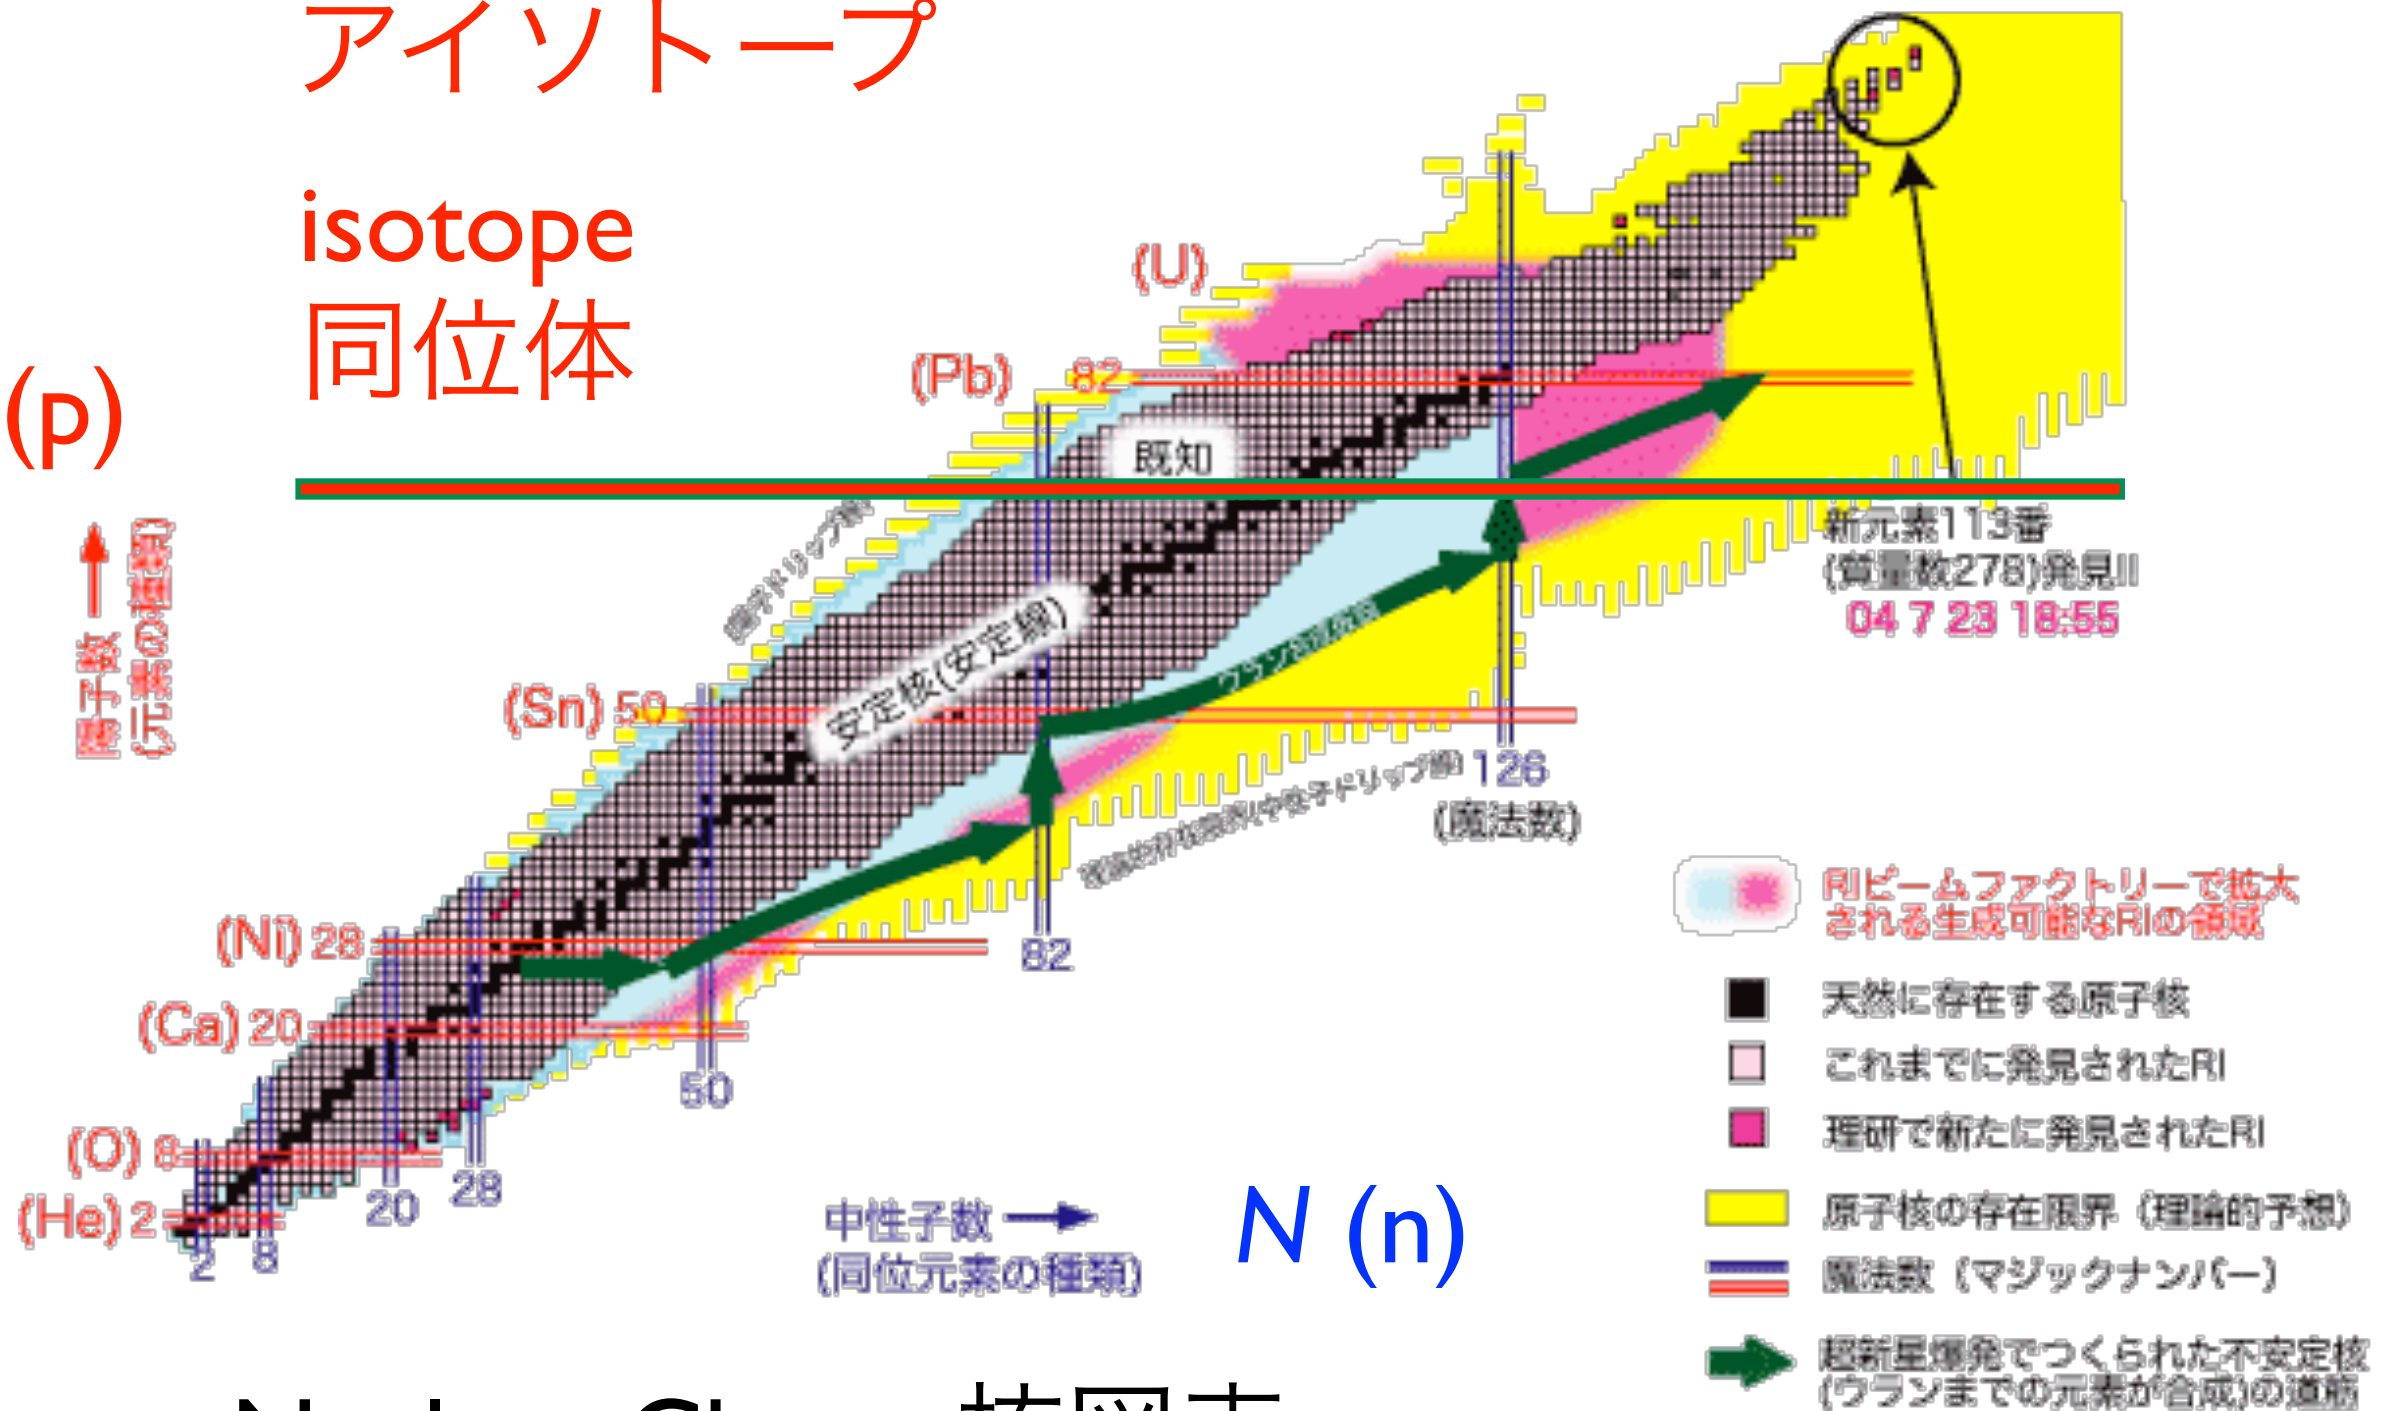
アイソトープ

isotope
同位体

(p)

陽子数 →
(元素の種類)

(U)

(Pb) 82

既知

新元素113番
(質量数278)発見!!
04 7 23 18:55

陽子ドリップ線

安定核(安定線)

ウラン生成経路

(Sn) 50

126
(魔法数)

理論的予測限界(中性子ドリップ線)

(Ni) 28

82

(Ca) 20

50

(O) 8

(He) 2

2 8 20 28

中性子数 →
(同位元素の種類)

N (n)

RIビームファクトリーで拡大される生成可能なRIの領域

天然に存在する原子核

これまでに発見されたRI

理研で新たに発見されたRI

原子核の存在限界(理論的予想)

魔法数(マジックナンバー)

超新星爆発でつくられた不安定核(ウランまでの元素が合成)の道筋

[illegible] 核図表